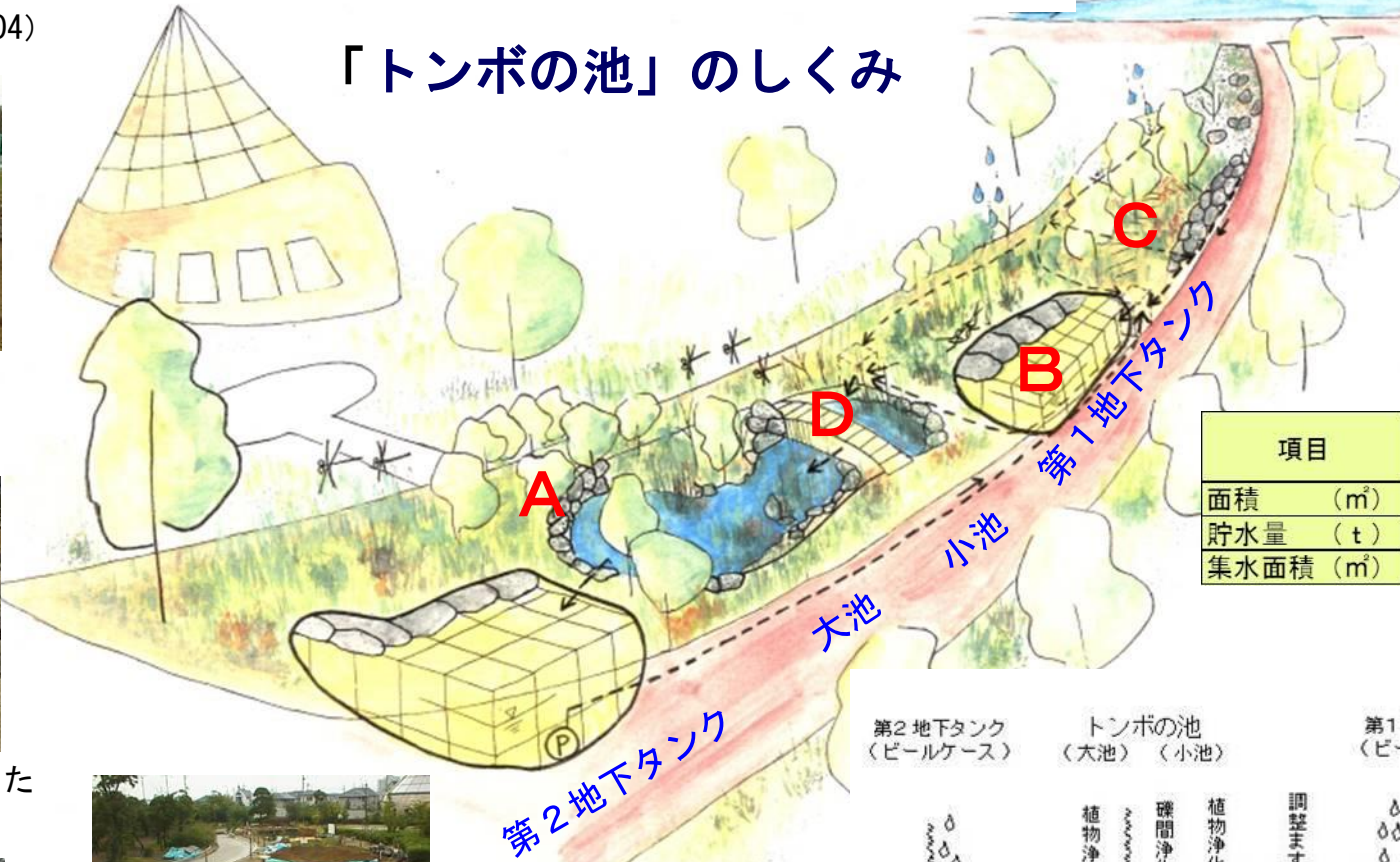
04）

「トンボの池」のしくみ

C
B
D
A
第１地下タンク
小池
大池
第２地下タンク
Ⓟ

| 項目 |
|---|
| 面積　（㎡） |
| 貯水量　（ｔ） |
| 集水面積（㎡） |

第２地下タンク（ビールケース）
トンボの池（大池）（小池）
第1（ビ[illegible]
植物浄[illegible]
礫間浄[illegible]
植物浄化
調整ます

た